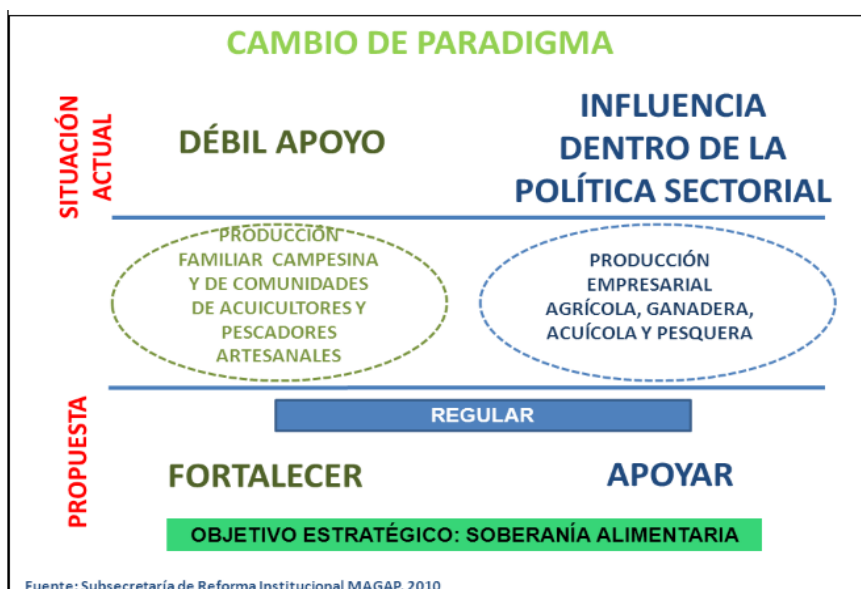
CAMBIO DE PARADIGMA

SITUACIÓN ACTUAL

DÉBIL APOYO

INFLUENCIA DENTRO DE LA POLÍTICA SECTORIAL

PRODUCCIÓN FAMILIAR CAMPESINA Y DE COMUNIDADES DE ACUICULTORES Y PESCADORES ARTESANALES

PRODUCCIÓN EMPRESARIAL AGRÍCOLA, GANADERA, ACUÍCOLA Y PESQUERA

PROPUESTA

REGULAR

FORTALECER

APOYAR

OBJETIVO ESTRATÉGICO: SOBERANÍA ALIMENTARIA

Fuente: Subsecretaría de Reforma Institucional MAGAP, 2010